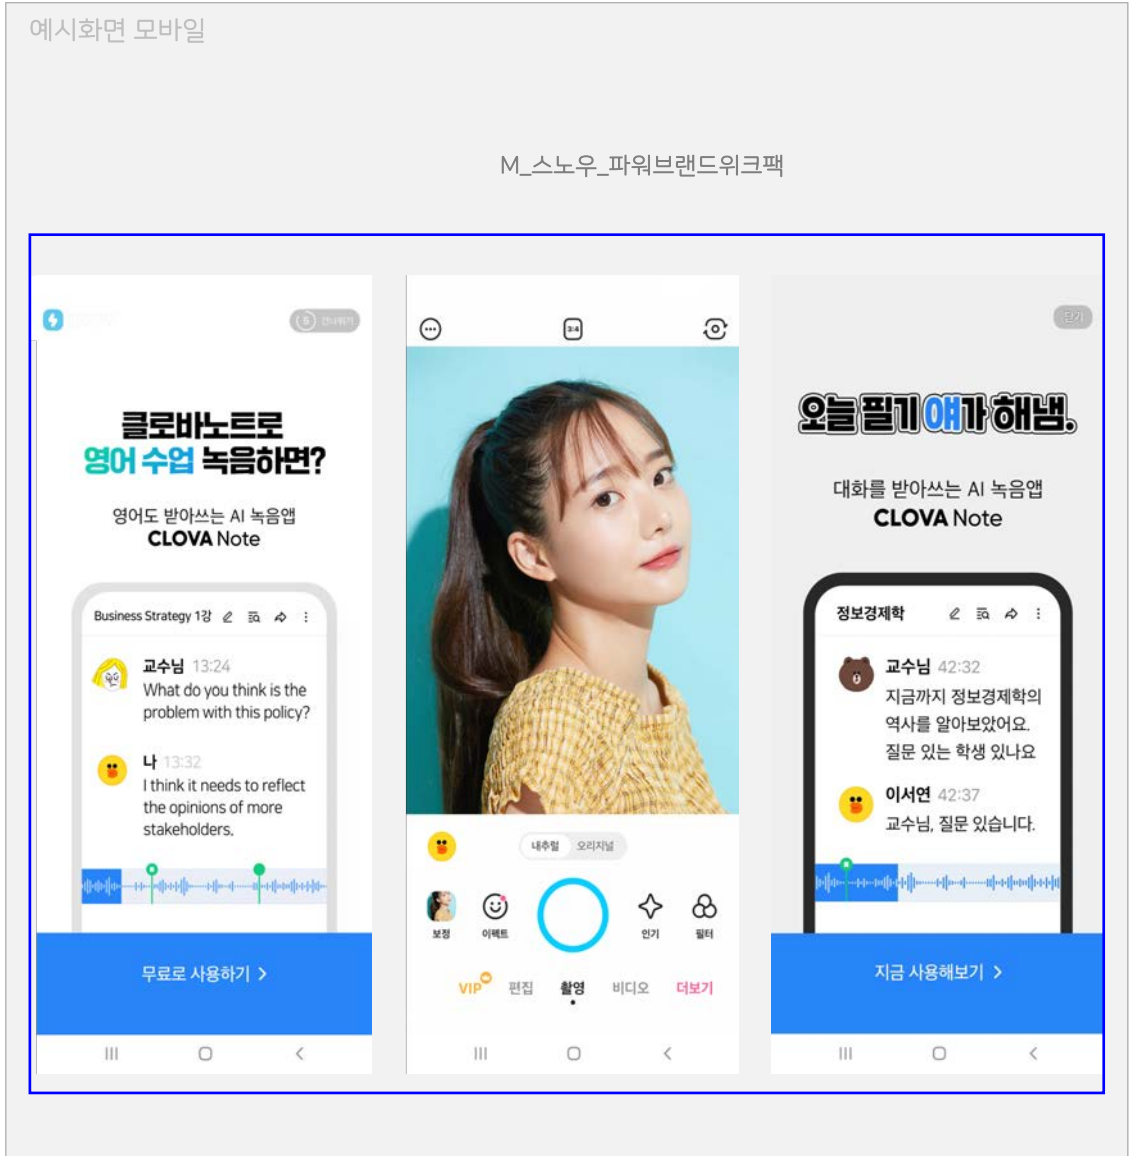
예시화면 모바일

M_스노우_파워브랜드위크팩

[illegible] 건너뛰기

클로바노트로
영어 수업 녹음하면?

영어도 받아쓰는 AI 녹음앱
CLOVA Note

Business Strategy 1강

교수님 13:24
What do you think is the problem with this policy?

나 13:32
I think it needs to reflect the opinions of more stakeholders.

무료로 사용하기 >

3:4

내추럴 오리지널

보정 이펙트 인기 필터

VIP 편집 촬영 비디오 더보기

닫기

오늘 필기 얘가 해냄.

대화를 받아쓰는 AI 녹음앱
CLOVA Note

정보경제학

교수님 42:32
지금까지 정보경제학의 역사를 알아보았어요. 질문 있는 학생 있나요

이서연 42:37
교수님, 질문 있습니다.

지금 사용해보기 >